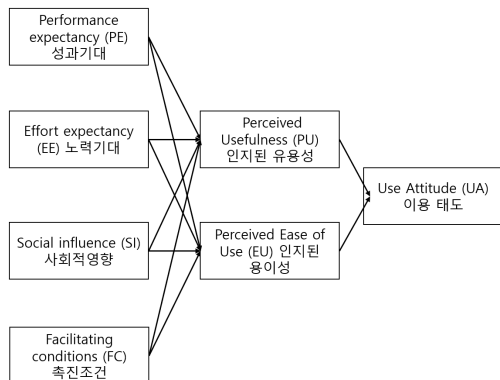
Performance expectancy (PE) 성과기대

Effort expectancy (EE) 노력기대

Social influence (SI) 사회적영향

Facilitating conditions (FC) 촉진조건

Perceived Usefulness (PU) 인지된 유용성

Perceived Ease of Use (EU) 인지된 용이성

Use Attitude (UA) 이용 태도